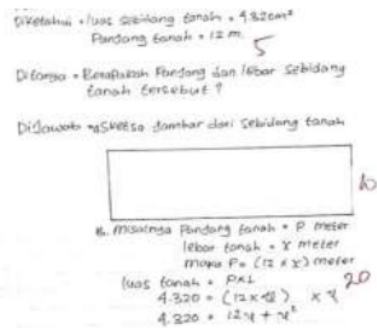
Diketahui = luas sebidang tanah = 4.320cm²
Panjang tanah = 12 m.
5

Ditanya = Berapakah Panjang dan lebar sebidang tanah tersebut?

Dijawab = Sketsa gambar dari sebidang tanah

10

b. misalnya Panjang tanah = P meter
lebar tanah = x meter
maka P = (12 + x) meter
luas tanah = P x L
$4.320 = (12 + x) \times x$
$4.320 = 12x + x^2$
20